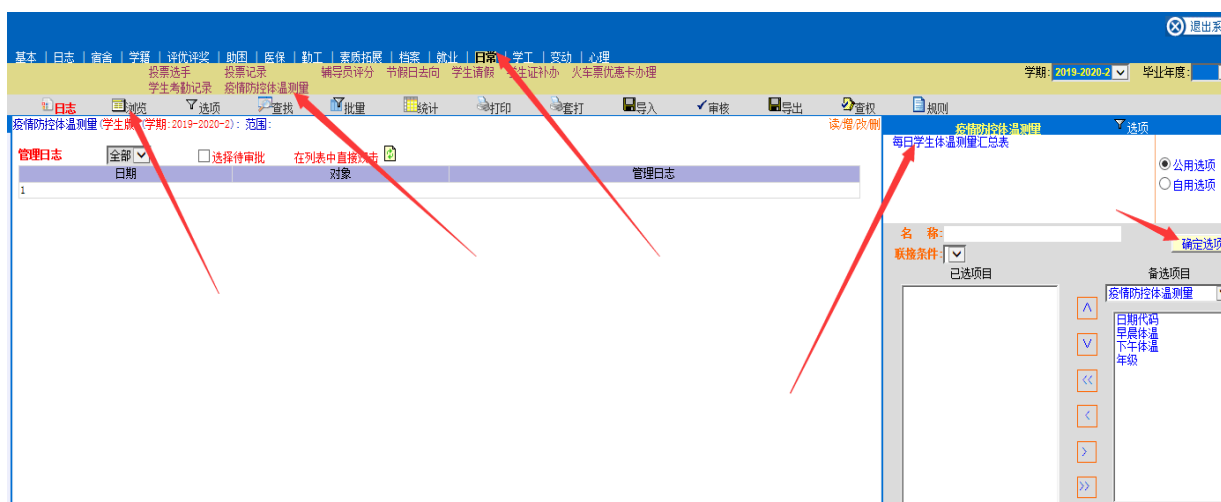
退出系

基本 | 日志 | 宿舍 | 学籍 | 评优评奖 | 助困 | 医保 | 勤工 | 素质拓展 | 档案 | 就业 | 日常 | 学工 | 变动 | 心理

投票选手 投票记录 辅导员评分 节假日去向 学生请假 学生证补办 火车票优惠卡办理
学生考勤记录 疫情防控体温测量

学期: 2019-2020-2 毕业年度:

日志 浏览 选项 查找 批量 统计 打印 套打 导入 审核 导出 查权 规则

疫情防控体温测量(学生版)(学期:2019-2020-2): 范围:

读/增/改/删

管理日志 全部 选择待审批 在列表中直接双击

| 日期 | 对象 | 管理日志 |
|---|---|---|
| 1 | | |

疫情防控体温测量 选项

每日学生体温测量汇总表

公用选项
自用选项

名 称:
确定选项

联接条件:

已选项目

备选项目

疫情防控体温测量

日期代码
早晨体温
下午体温
年级

∧
∨
<<
<
>
>>